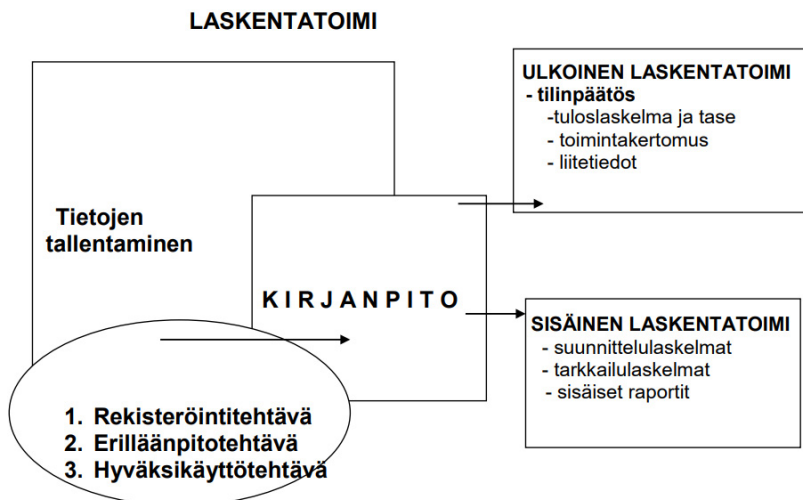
LASKENTATOIMI

ULKOINEN LASKENTATOIMI
- tilinpäätös
-tuloslaskelma ja tase
- toimintakertomus
- liitetiedot

Tietojen tallentaminen

K I R J A N P I T O

SISÄINEN LASKENTATOIMI
- suunnittelulaskelmat
- tarkkailulaskelmat
- sisäiset raportit

1. Rekisteröintitehtävä
2. Erilläänpitotehtävä
3. Hyväksikäyttötehtävä